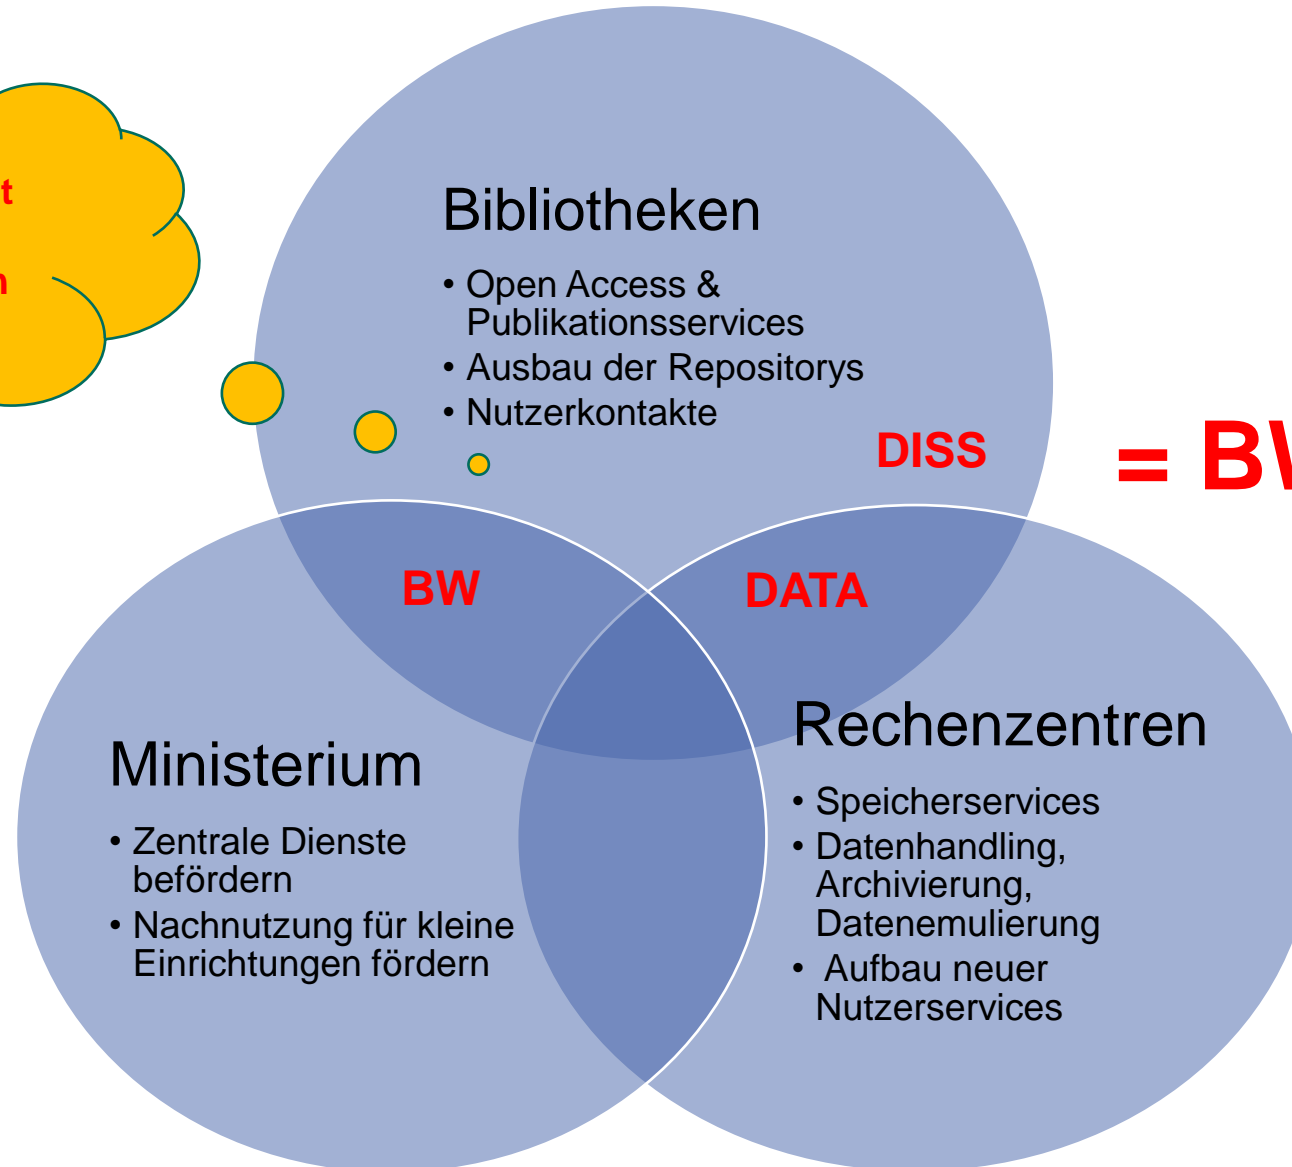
t

n

Bibliotheken

• Open Access & Publikationsservices
• Ausbau der Repositorys
• Nutzerkontakte

DISS

= BW

BW

DATA

Ministerium

• Zentrale Dienste befördern
• Nachnutzung für kleine Einrichtungen fördern

Rechenzentren

• Speicherservices
• Datenhandling, Archivierung, Datenemulierung
• Aufbau neuer Nutzerservices